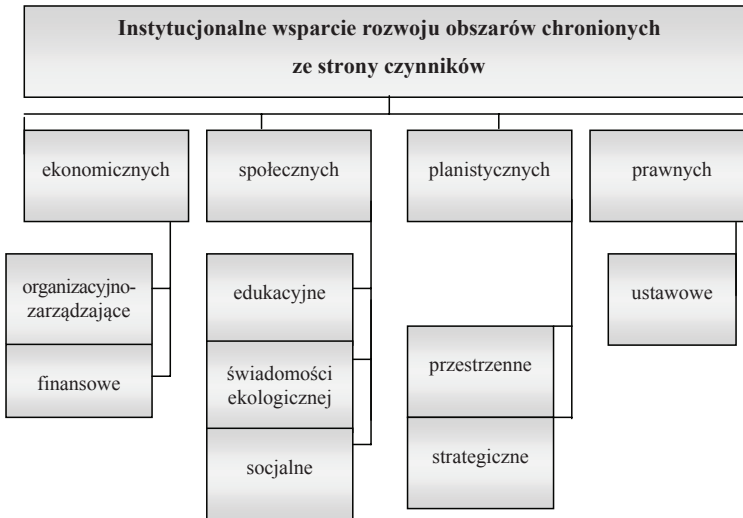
Instytucjonalne wsparcie rozwoju obszarów chronionych ze strony czynników

ekonomicznych

społecznych

planistycznych

prawnych

organizacyjno-zarządzające

finansowe

edukacyjne

świadomości ekologicznej

socjalne

przestrzenne

strategiczne

ustawowe